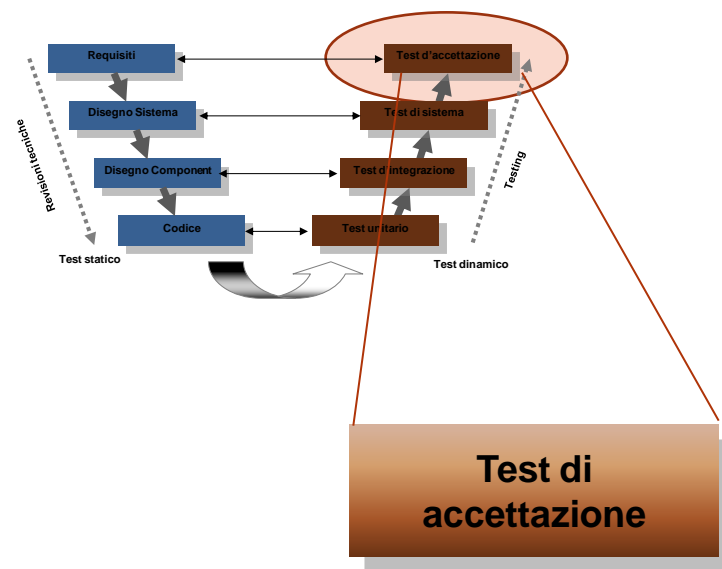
Requisiti

Test d'accettazione

Disegno Sistema

Test di sistema

Disegno Component

Test d'integrazione

Codice

Test unitario

Revisioni tecniche

Testing

Test statico

Test dinamico

Test di accettazione